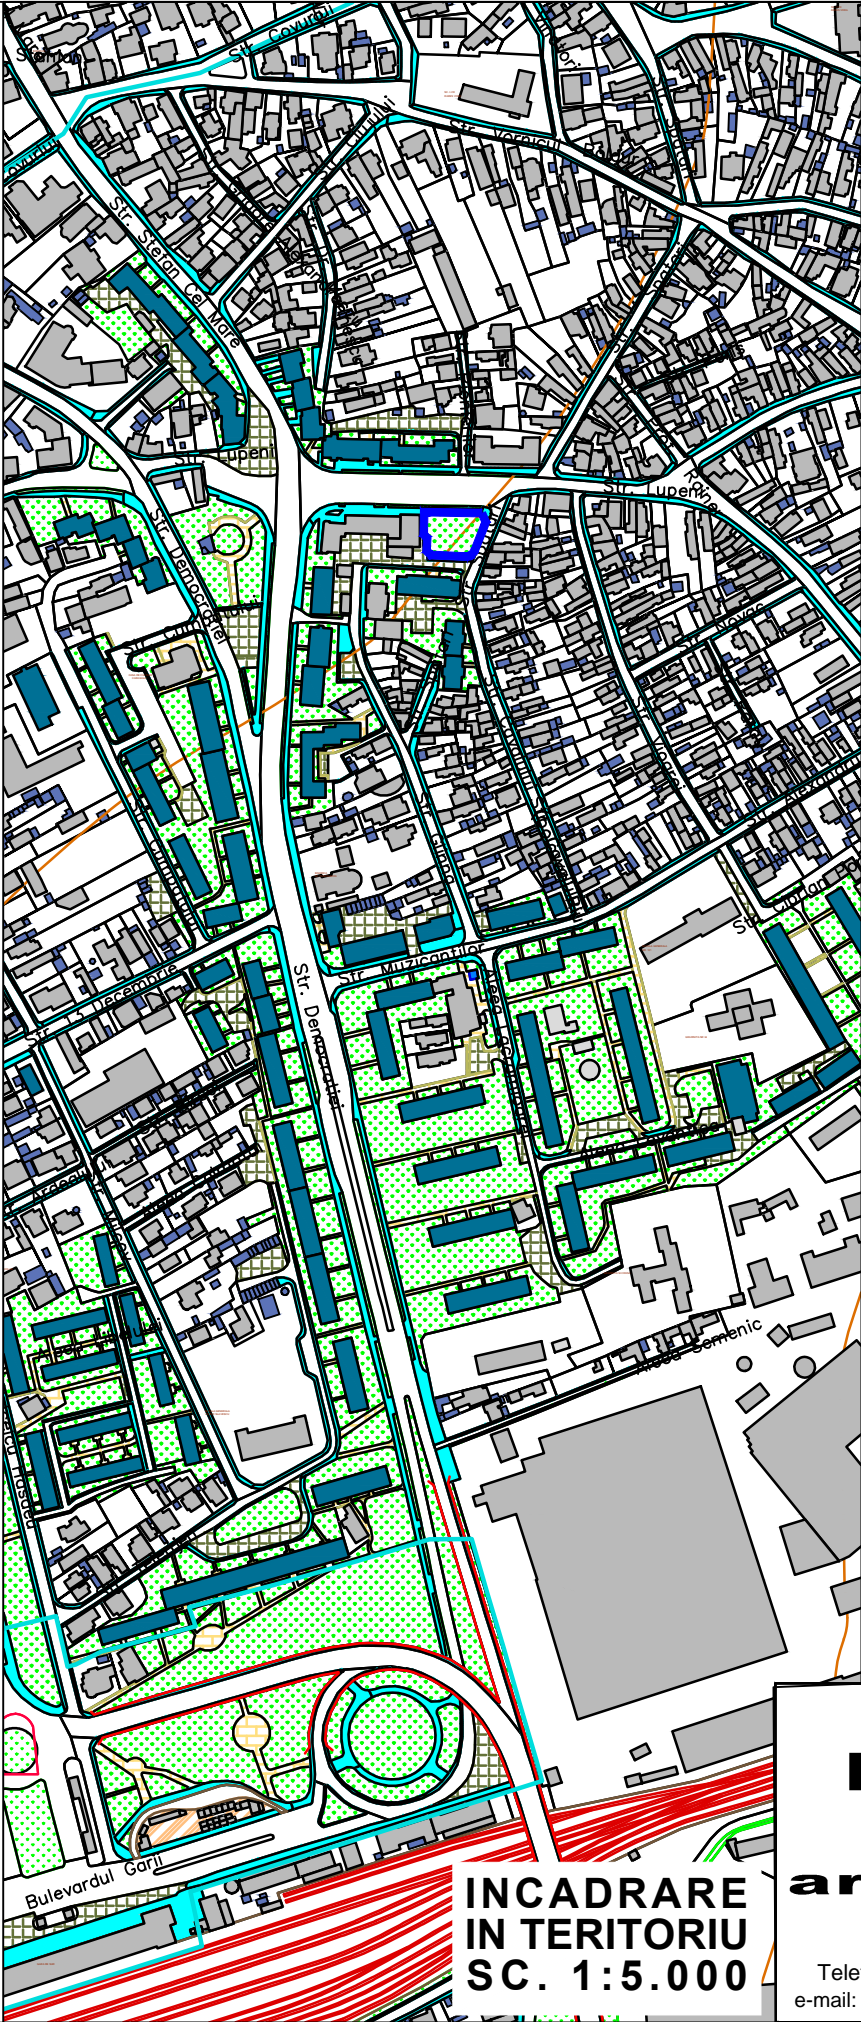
Str. Covurgii
Str. Stefan Cel Mare
Str. Lupeni
Str. Lupeni
Str. Democratiei
Str. Cumpenei
Str. Novac
Str. Muzicantilor
Str. Democratiei
Str. 1 Decembrie
Str. Cipariu
Aleea Semenic
Bulevardul Garii
INCADRARE
IN TERITORIU
SC. 1:5.000
ar
Tele
e-mail: